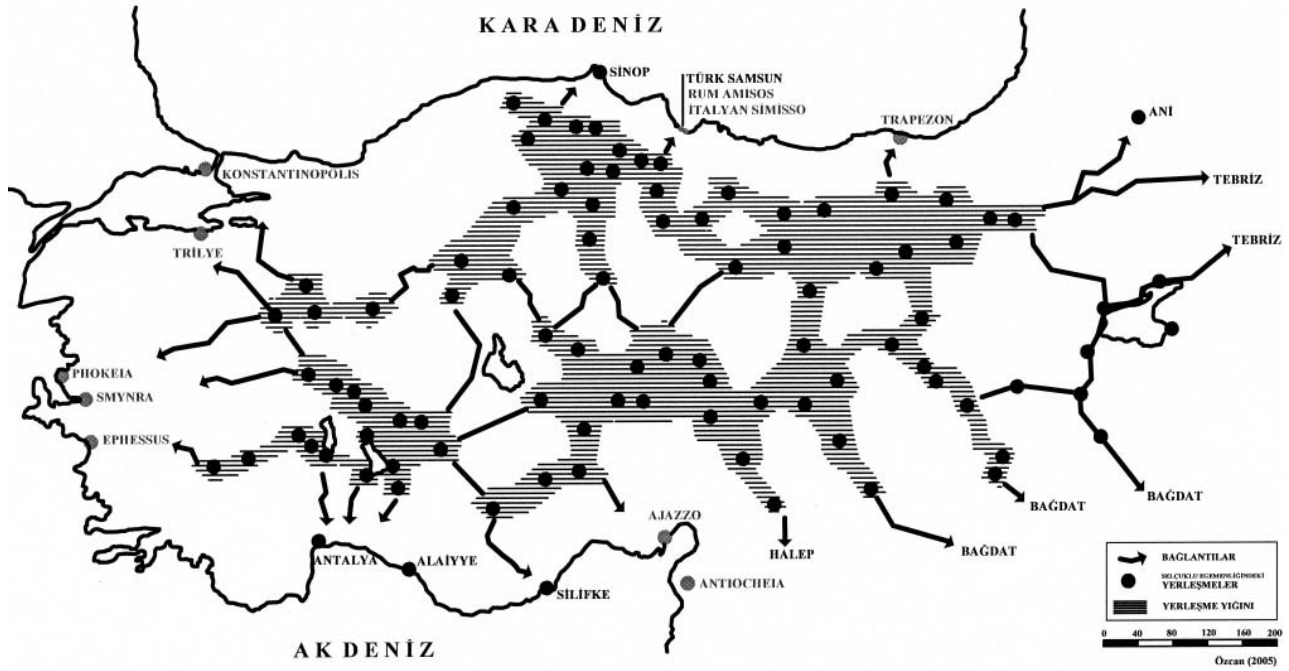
KARA DENİZ

SİNOP

TÜRK SAMSUN
RUM AMISOS
İTALYAN SIMISSO

TRAPEZON

ANI

KONSTANTINOPOLIS

TEBRİZ

TEBRİZ

TRİLYE

PHOKEIA

SMYNRA

EPHESSUS

BAĞDAT

BAĞDAT

AJAZZO

HALEP

BAĞDAT

ANTALYA

ALAİYYE

SİLİFKE

ANTIOCHEIA

BAĞLANTILAR

SELÇUKLU EGEMENLİĞİNDEKİ YERLEŞMELER

YERLEŞME YIĞINI

0 40 80 120 160 200

AK DENİZ

Özcan (2005)